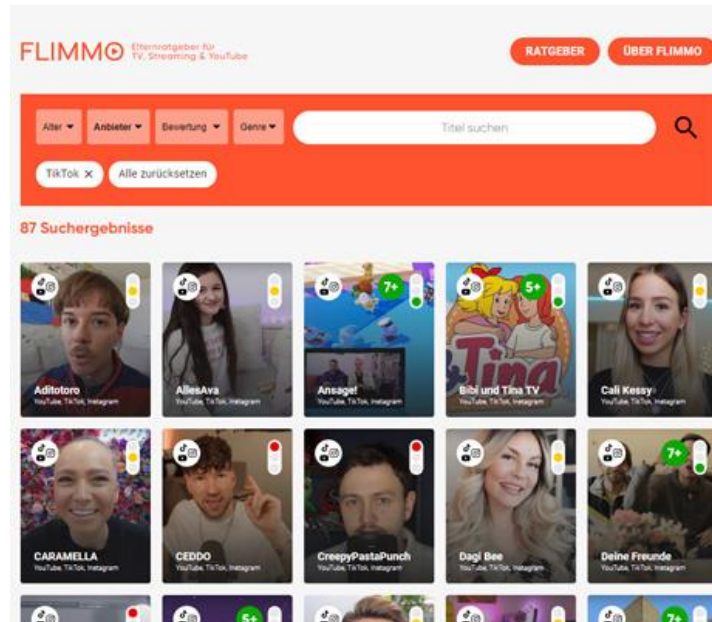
FLIMMO Elternratgeber für TV, Streaming & YouTube

RATGEBER ÜBER FLIMMO

Alter Anbieter Bewertung Genre Titel suchen

TikTok × Alle zurücksetzen

87 Suchergebnisse

Aditotoro
YouTube, TikTok, Instagram

AllesAva
YouTube, TikTok, Instagram

7+
Ansage!
YouTube, TikTok, Instagram

5+
Tina
Bibi und Tina TV
YouTube, TikTok, Instagram

Cali Kessy
YouTube, TikTok, Instagram

CARAMELLA
YouTube, TikTok, Instagram

CEDDO
YouTube, TikTok, Instagram

CreepyPastaPunch
YouTube, TikTok, Instagram

Dagi Bee
YouTube, TikTok, Instagram

7+
Deine Freunde
YouTube, TikTok, Instagram

5+

7+